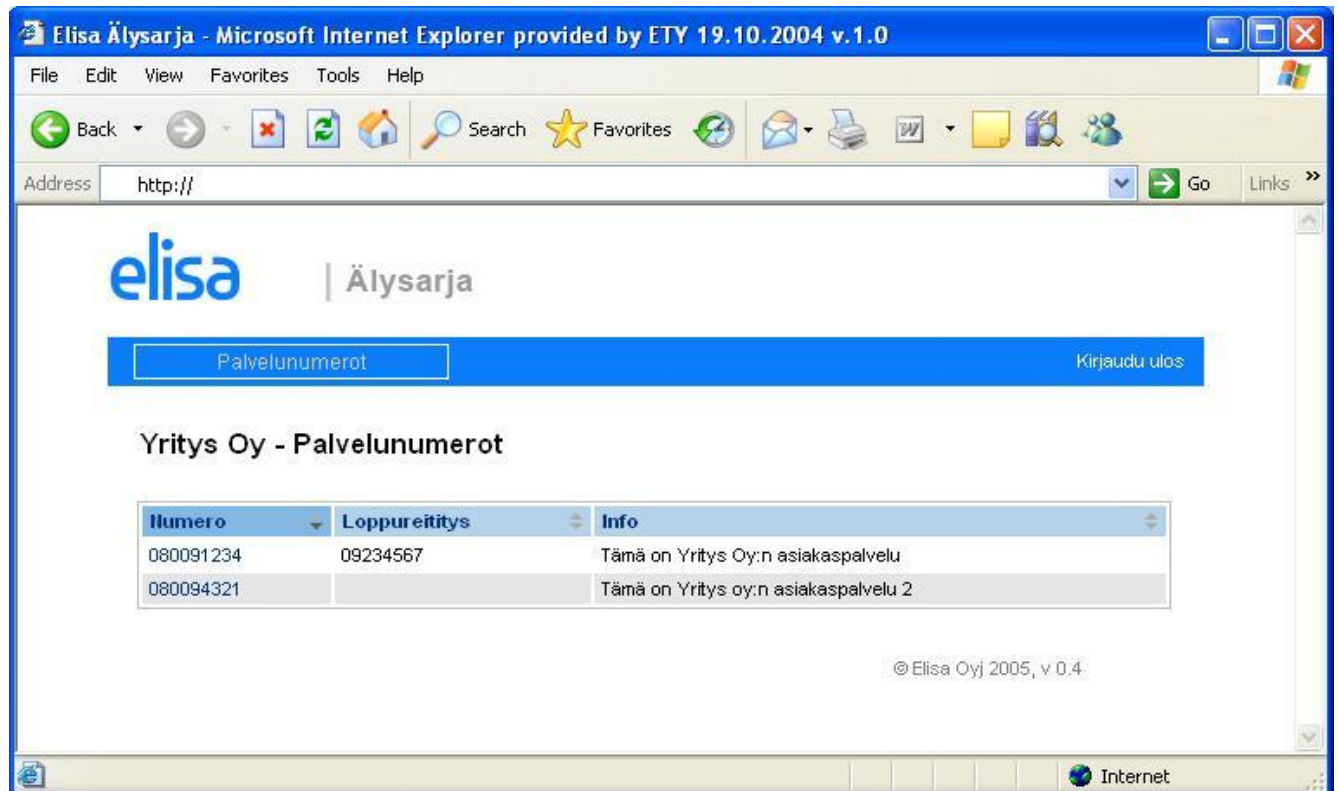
Elisa Älysarja - Microsoft Internet Explorer provided by ETY 19.10.2004 v.1.0

File Edit View Favorites Tools Help

Back Search Favorites

Address http:// Go Links

elisa | Älysarja

Palvelunumerot

Kirjaudu ulos

Yritys Oy - Palvelunumerot

| Numero | Loppureititys | Info |
|---|---|---|
| 080091234 | 09234567 | Tämä on Yritys Oy:n asiakaspalvelu |
| 080094321 | | Tämä on Yritys oy:n asiakaspalvelu 2 |

© Elisa Oyj 2005, v 0.4

Internet